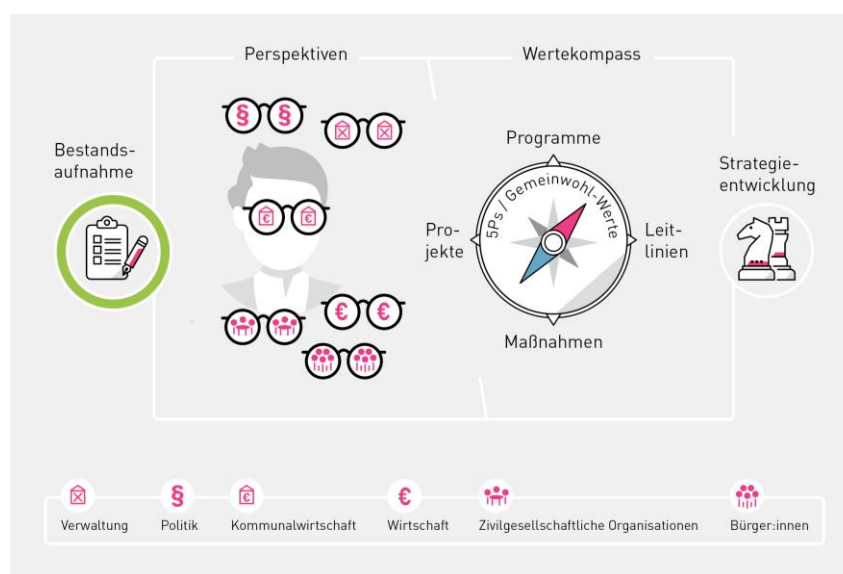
Perspektiven

Wertekompass

Bestandsaufnahme

Programme

5Ps / Gemeinwohl-Werte

Projekte

Leitlinien

Maßnahmen

Strategieentwicklung

Verwaltung

Politik

Kommunalwirtschaft

Wirtschaft

Zivilgesellschaftliche Organisationen

Bürger:innen